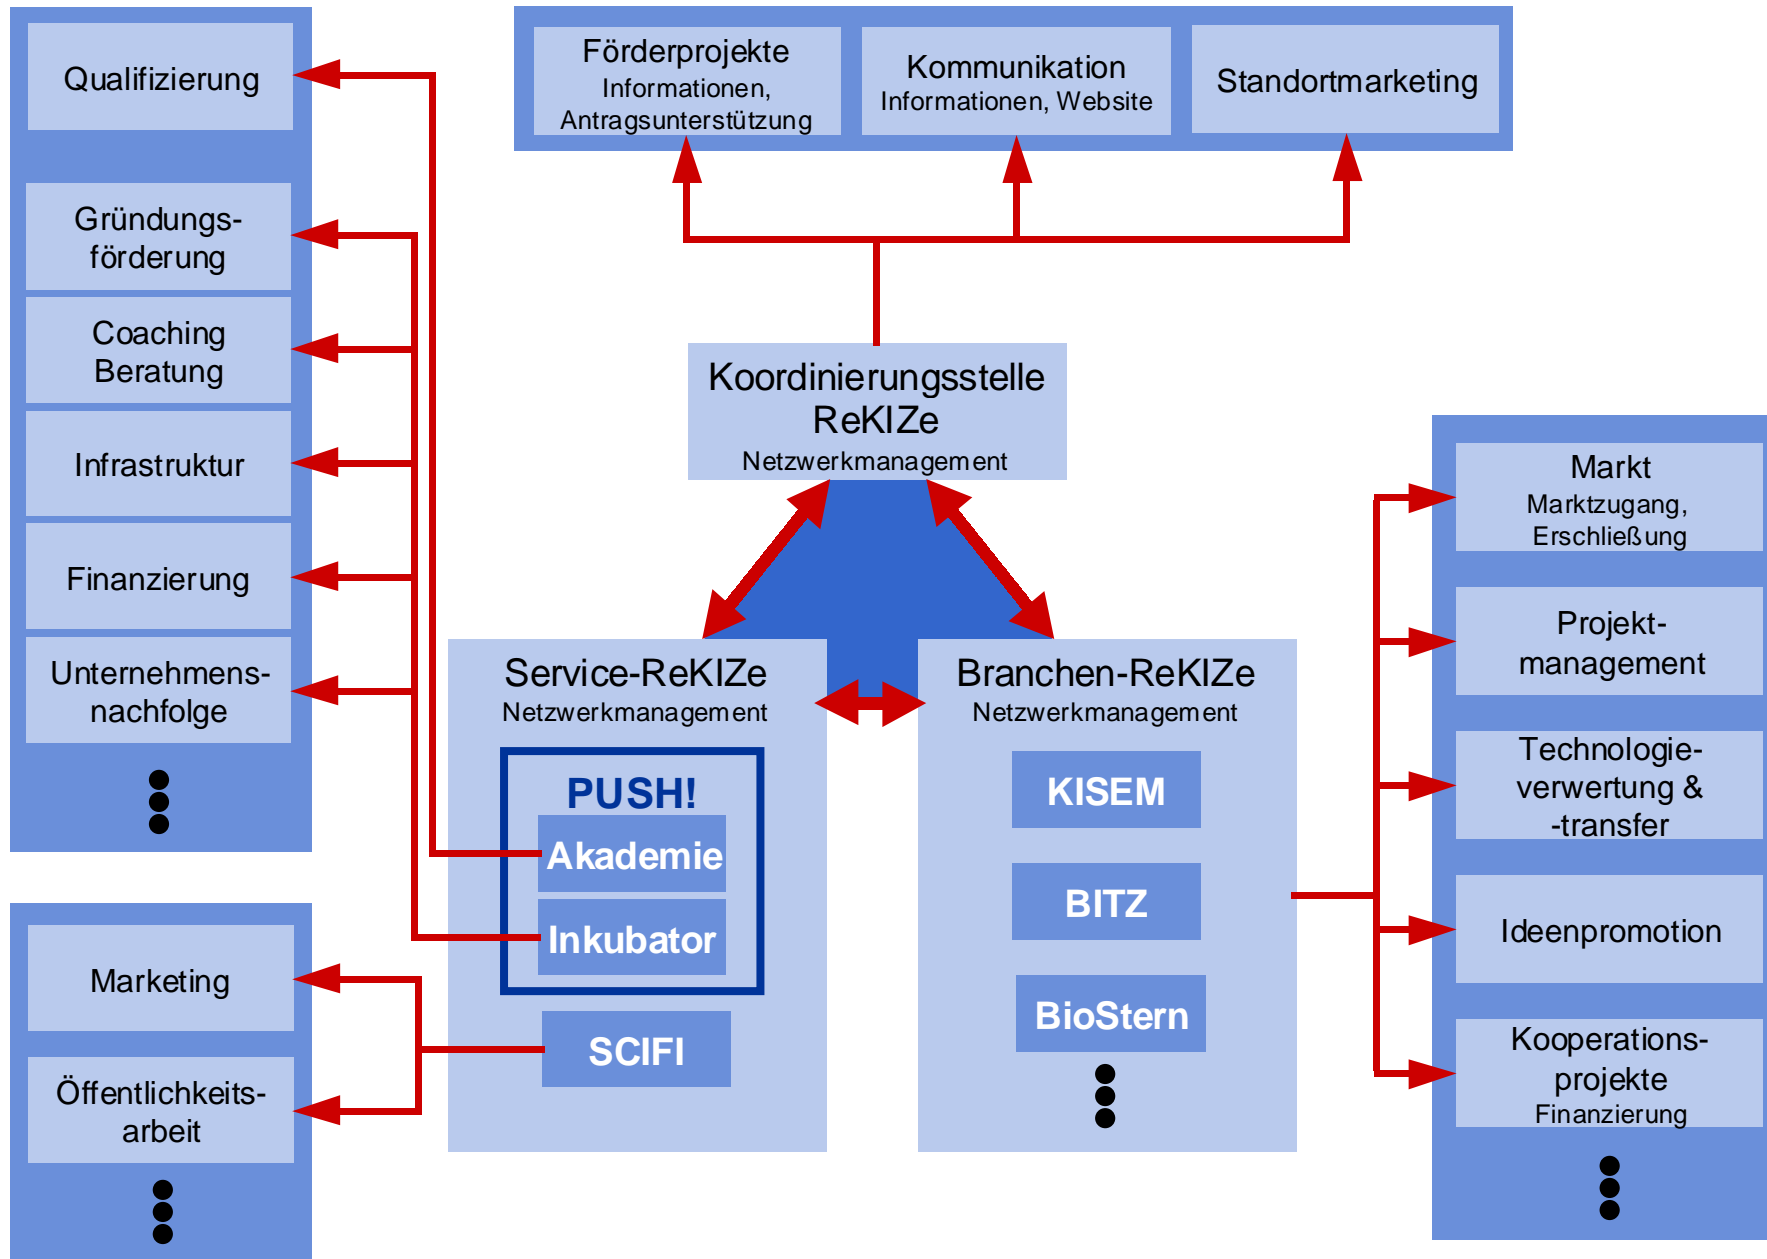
Förderprojekte
Informationen, Antragsunterstützung

Kommunikation
Informationen, Website

Standortmarketing

Qualifizierung

Gründungsförderung

Coaching
Beratung

Infrastruktur

Finanzierung

Unternehmensnachfolge

⋮

Koordinierungsstelle
ReKIZe
Netzwerkmanagement

Service-ReKIZe
Netzwerkmanagement

PUSH!
Akademie
Inkubator

SCIFI

Branchen-ReKIZe
Netzwerkmanagement

KISEM

BITZ

BioStern

⋮

Markt
Marktzugang, Erschließung

Projektmanagement

Technologieverwertung & -transfer

Ideenpromotion

Kooperationsprojekte
Finanzierung

⋮

Marketing

Öffentlichkeitsarbeit

⋮